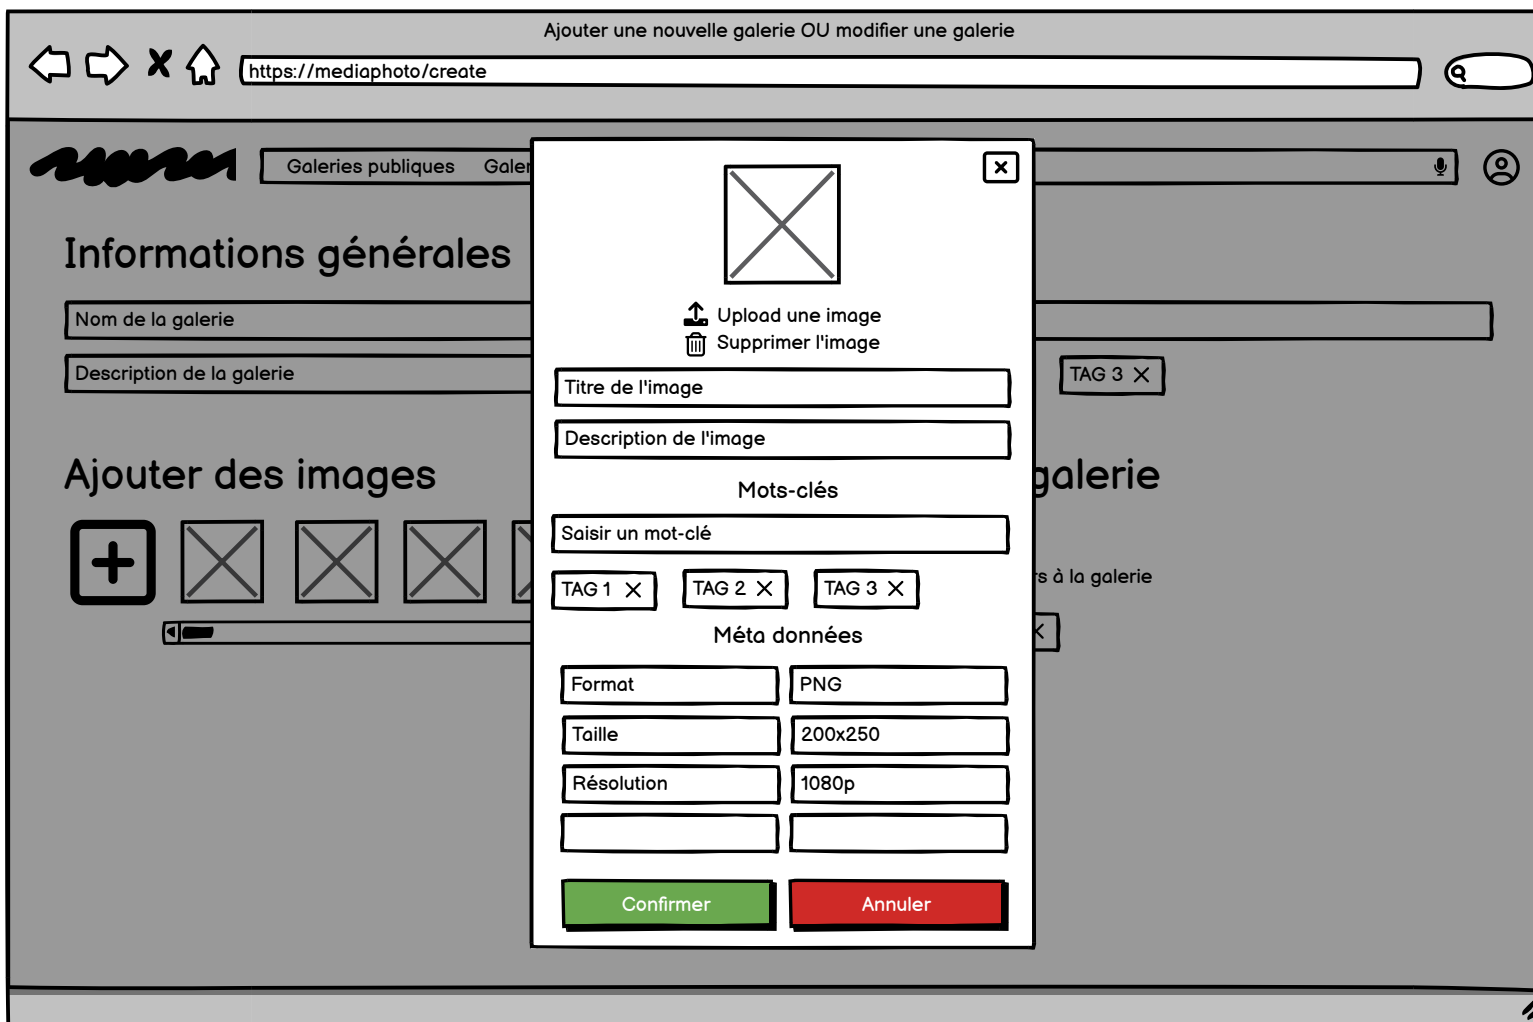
Ajouter une nouvelle galerie OU modifier une galerie

https://mediaphoto/create

Galeries publiques Galer

Informations générales

Nom de la galerie

Description de la galerie

TAG 3

Ajouter des images

galerie

rs à la galerie

Upload une image
Supprimer l'image

Titre de l'image

Description de l'image

Mots-clés

Saisir un mot-clé

TAG 1 TAG 2 TAG 3

Méta données

| Format | PNG |
|---|---|
| Taille | 200x250 |
| Résolution | 1080p |
| | |

Confirmer Annuler